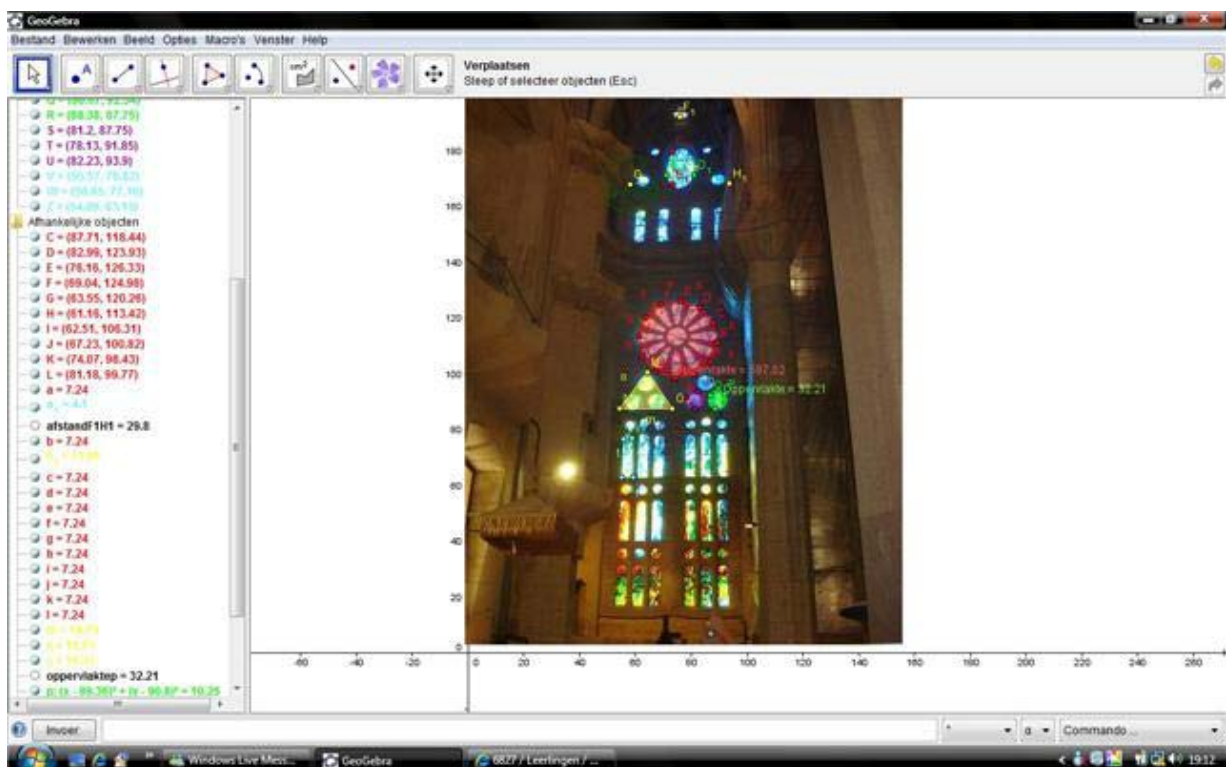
GeoGebra

Bestand Bewerken Beeld Opties Macro's Venster Help

Verplaatsen
Sleep of selecteer objecten (Esc)

Q = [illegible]
R = (88.38, 87.75)
S = (81.2, 87.75)
T = (78.13, 91.85)
U = (82.23, 93.9)
V = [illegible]
W = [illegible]
Z = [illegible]
Afhankelijke objecten
C = (87.71, 118.44)
D = (82.99, 123.93)
E = (76.16, 126.33)
F = (69.04, 124.98)
G = (63.55, 120.26)
H = (61.16, 113.42)
I = (62.51, 106.31)
J = (67.23, 100.82)
K = (74.07, 98.43)
L = (81.18, 99.77)
a = 7.24
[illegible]
afstandF1H1 = 29.8
b = 7.24
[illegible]
c = 7.24
d = 7.24
e = 7.24
f = 7.24
g = 7.24
h = 7.24
i = 7.24
j = 7.24
k = 7.24
l = 7.24
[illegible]
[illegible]
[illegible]
oppervlaktep = 32.21
p: (x - 89.36)² + (y - 90.8)² = 10.25

180
160
140
120
100
80
60
40
20
0

-60 -40 -20 0 20 40 60 80 100 120 140 160 180 200 220 240 260

Oppervlakte = 167.02
Oppervlakte = 32.21

Invoer: a Commando ...

Windows Live Mess... GeoGebra 6827 / Leerlingen / ... 19:12